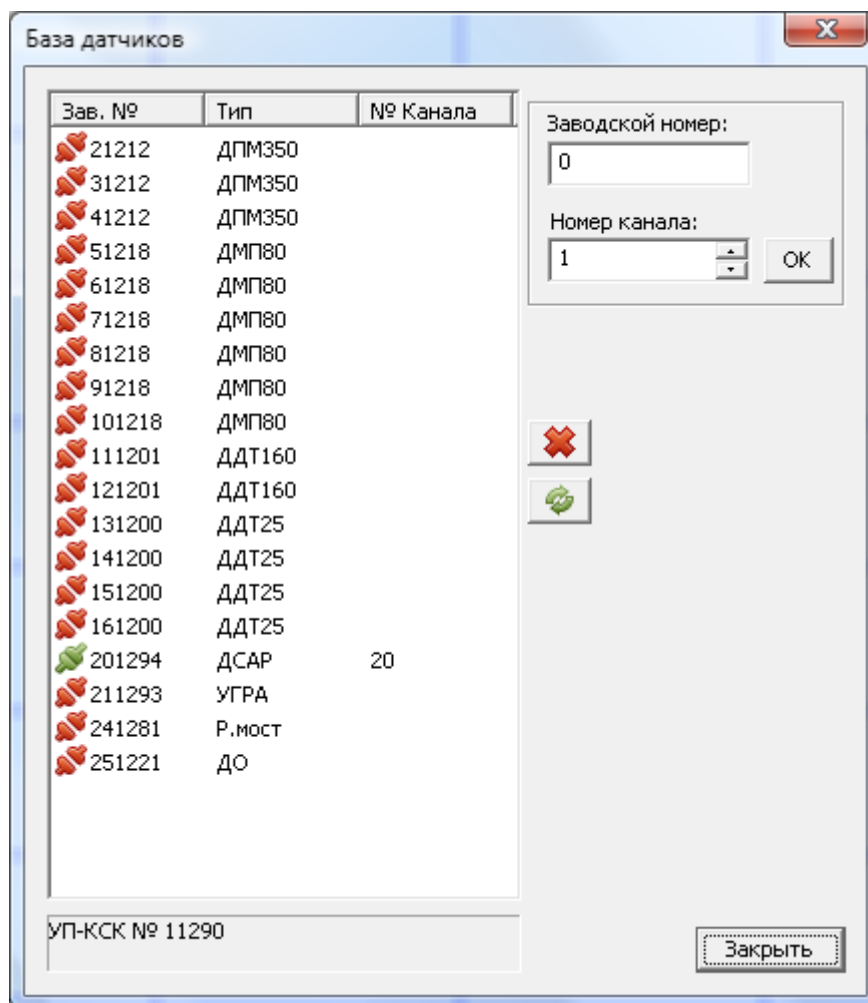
База датчиков

| Зав. № | Тип | № Канала |
|---|---|---|
| 21212 | ДПМ350 | |
| 31212 | ДПМ350 | |
| 41212 | ДПМ350 | |
| 51218 | ДМП80 | |
| 61218 | ДМП80 | |
| 71218 | ДМП80 | |
| 81218 | ДМП80 | |
| 91218 | ДМП80 | |
| 101218 | ДМП80 | |
| 111201 | ДДТ160 | |
| 121201 | ДДТ160 | |
| 131200 | ДДТ25 | |
| 141200 | ДДТ25 | |
| 151200 | ДДТ25 | |
| 161200 | ДДТ25 | |
| 201294 | ДСАР | 20 |
| 211293 | УГРА | |
| 241281 | Р.мост | |
| 251221 | ДО | |

Заводской номер:
0
Номер канала:
1
OK

УП-КСК № 11290

Закрыть